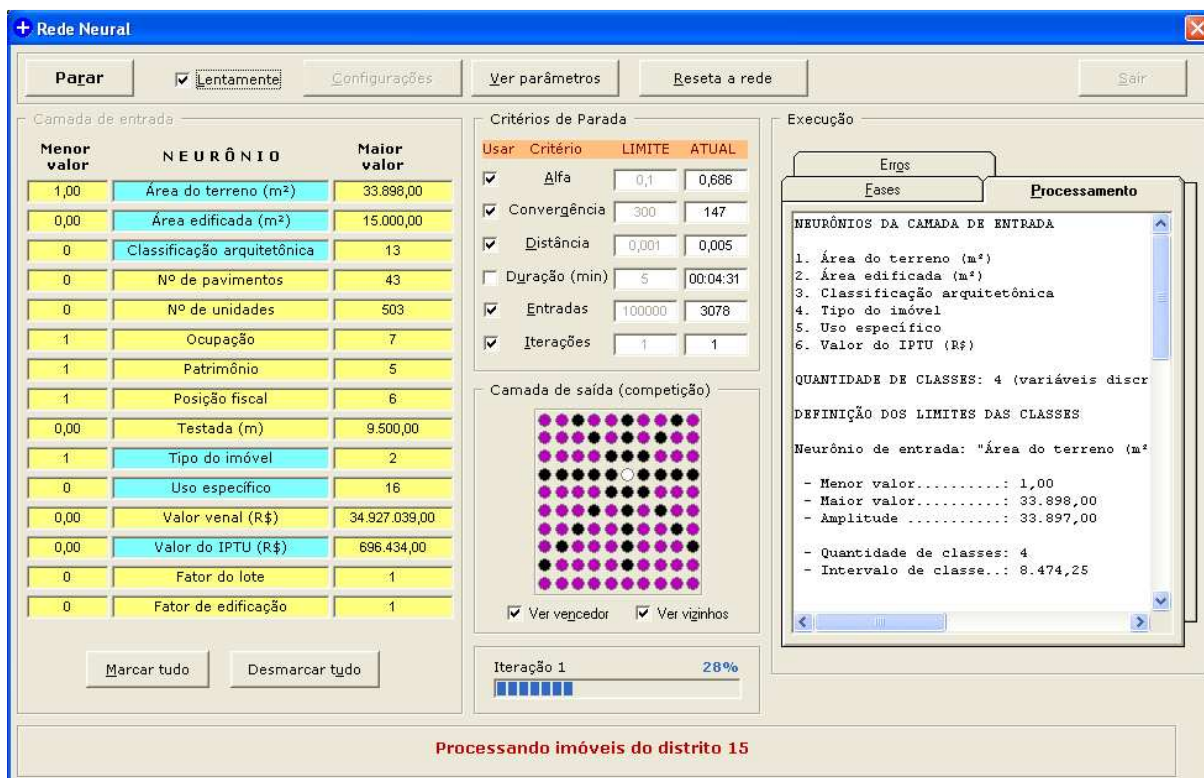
Rede Neural

Parar | Lentamente | Configurações | Ver parâmetros | Reseta a rede | Sair

Camada de entrada

| Menor valor | NEURÔNIO | Maior valor |
|---|---|---|
| 1,00 | Área do terreno (m²) | 33.898,00 |
| 0,00 | Área edificada (m²) | 15.000,00 |
| 0 | Classificação arquitetônica | 13 |
| 0 | Nº de pavimentos | 43 |
| 0 | Nº de unidades | 503 |
| 1 | Ocupação | 7 |
| 1 | Patrimônio | 5 |
| 1 | Posição fiscal | 6 |
| 0,00 | Testada (m) | 9.500,00 |
| 1 | Tipo do imóvel | 2 |
| 0 | Uso específico | 16 |
| 0,00 | Valor venal (R$) | 34.927.039,00 |
| 0,00 | Valor do IPTU (R$) | 696.434,00 |
| 0 | Fator do lote | 1 |
| 0 | Fator de edificação | 1 |

Marcar tudo | Desmarcar tudo

Critérios de Parada

| Usar | Critério | LIMITE | ATUAL |
|---|---|---|---|
| ☑ | Alfa | 0,1 | 0,686 |
| ☑ | Convergência | 300 | 147 |
| ☑ | Distância | 0,001 | 0,005 |
| ☐ | Duração (min) | 5 | 00:04:31 |
| ☑ | Entradas | 100000 | 3078 |
| ☑ | Iterações | 1 | 1 |

Camada de saída (competição)

Ver vencedor | Ver vizinhos

Iteração 1 28%

Execução

Erros
Fases
Processamento

NEURÔNIOS DA CAMADA DE ENTRADA

1. Área do terreno (m²)
2. Área edificada (m²)
3. Classificação arquitetônica
4. Tipo do imóvel
5. Uso específico
6. Valor do IPTU (R$)

QUANTIDADE DE CLASSES: 4 (variáveis discr

DEFINIÇÃO DOS LIMITES DAS CLASSES

Neurônio de entrada: "Área do terreno (m²

- Menor valor..........: 1,00
- Maior valor..........: 33.898,00
- Amplitude ..........: 33.897,00

- Quantidade de classes: 4
- Intervalo de classe..: 8.474,25

Processando imóveis do distrito 15